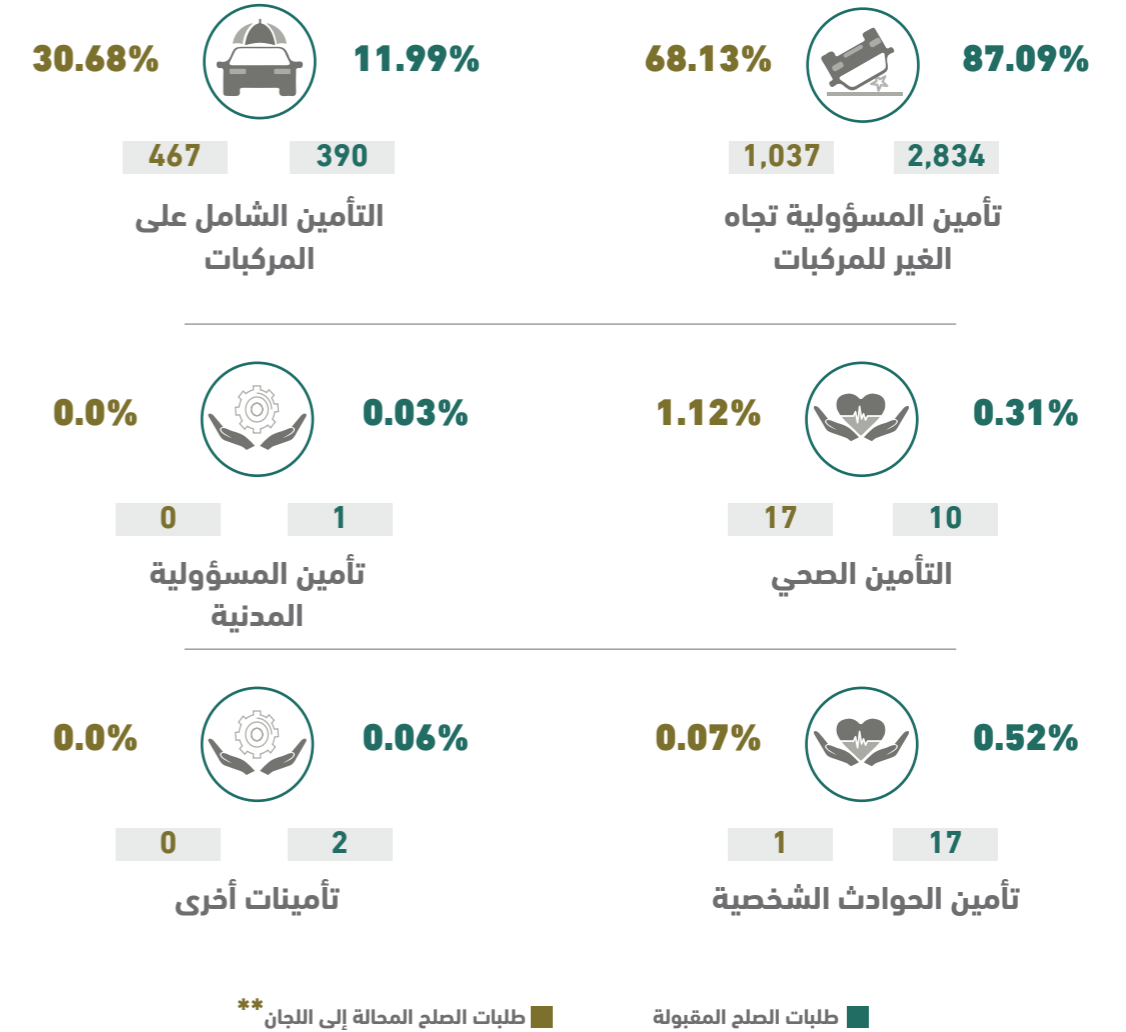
87.09% 68.13%

2,834 1,037

تأمين المسؤولية تجاه الغير للمركبات

11.99% 30.68%

390 467

التأمين الشامل على المركبات

0.31% 1.12%

10 17

التأمين الصحي

0.03% 0.0%

1 0

تأمين المسؤولية المدنية

0.52% 0.07%

17 1

تأمين الحوادث الشخصية

0.06% 0.0%

2 0

تأمينات أخرى

طلبات الصلح المقبولة

طلبات الصلح المحالة إلى اللجان**